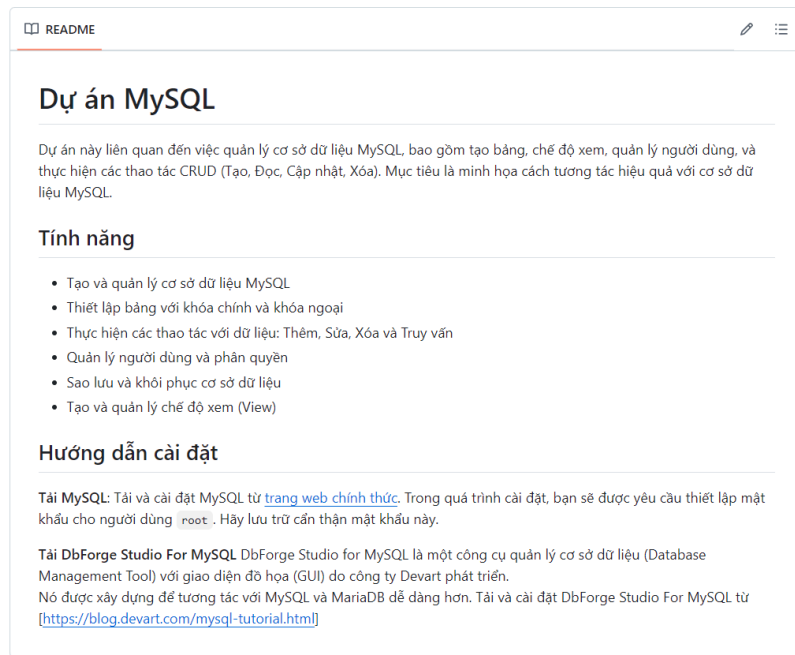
README

# Dự án MySQL

Dự án này liên quan đến việc quản lý cơ sở dữ liệu MySQL, bao gồm tạo bảng, chế độ xem, quản lý người dùng, và thực hiện các thao tác CRUD (Tạo, Đọc, Cập nhật, Xóa). Mục tiêu là minh họa cách tương tác hiệu quả với cơ sở dữ liệu MySQL.

## Tính năng

- Tạo và quản lý cơ sở dữ liệu MySQL
- Thiết lập bảng với khóa chính và khóa ngoại
- Thực hiện các thao tác với dữ liệu: Thêm, Sửa, Xóa và Truy vấn
- Quản lý người dùng và phân quyền
- Sao lưu và khôi phục cơ sở dữ liệu
- Tạo và quản lý chế độ xem (View)

## Hướng dẫn cài đặt

**Tải MySQL**: Tải và cài đặt MySQL từ trang web chính thức. Trong quá trình cài đặt, bạn sẽ được yêu cầu thiết lập mật khẩu cho người dùng root . Hãy lưu trữ cẩn thận mật khẩu này.

**Tải DbForge Studio For MySQL** DbForge Studio for MySQL là một công cụ quản lý cơ sở dữ liệu (Database Management Tool) với giao diện đồ họa (GUI) do công ty Devart phát triển.
Nó được xây dựng để tương tác với MySQL và MariaDB dễ dàng hơn. Tải và cài đặt DbForge Studio For MySQL từ [https://blog.devart.com/mysql-tutorial.html]